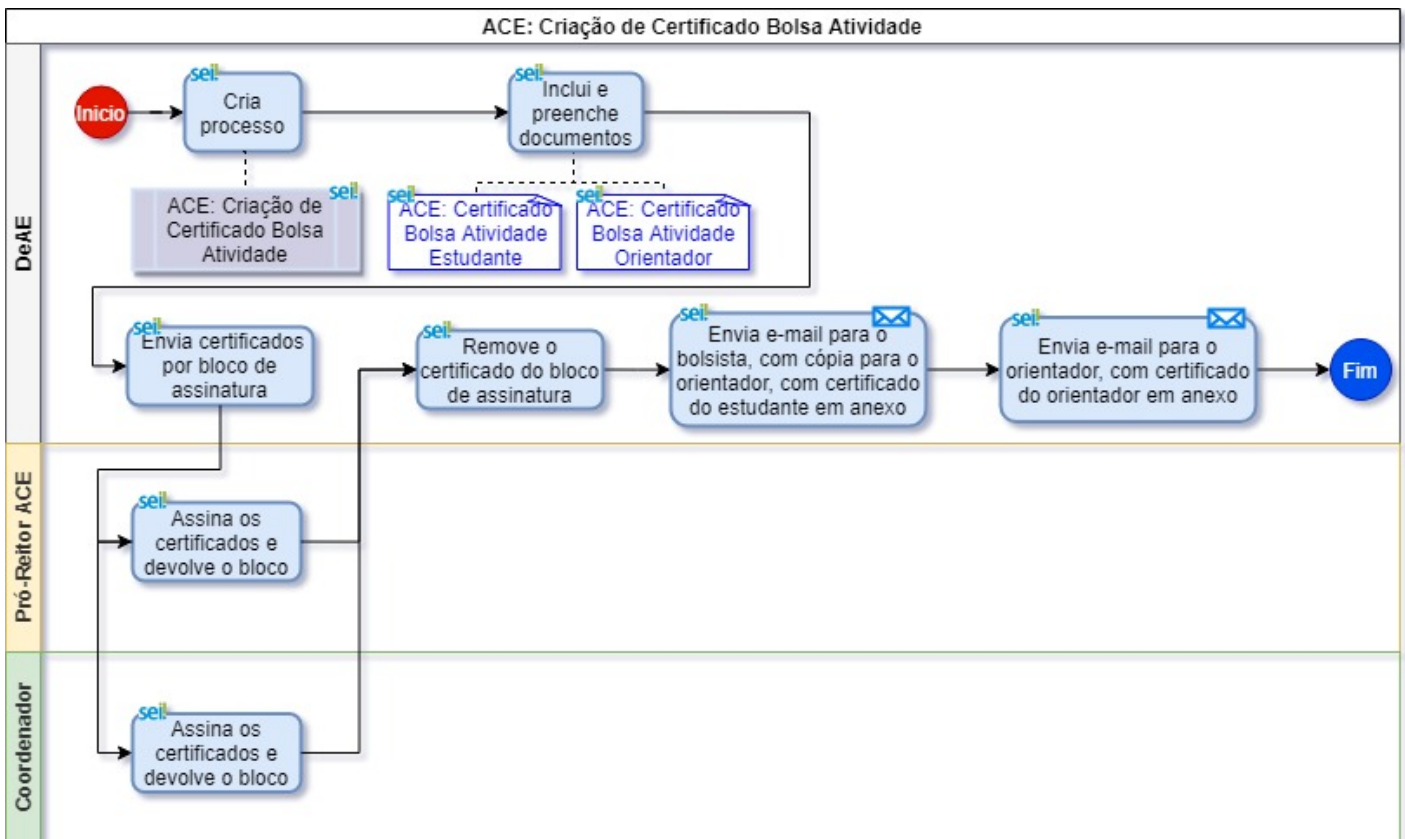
ACE: Criação de Certificado Bolsa Atividade

DeAE

Inicio

sei!
Cria processo

sei!
ACE: Criação de Certificado Bolsa Atividade

sei!
Inclui e preenche documentos

sei!
ACE: Certificado Bolsa Atividade Estudante

sei!
ACE: Certificado Bolsa Atividade Orientador

sei!
Envia certificados por bloco de assinatura

sei!
Remove o certificado do bloco de assinatura

sei!
Envia e-mail para o bolsista, com cópia para o orientador, com certificado do estudante em anexo

sei!
Envia e-mail para o orientador, com certificado do orientador em anexo

Fim

Pró-Reitor ACE

sei!
Assina os certificados e devolve o bloco

Coordenador

sei!
Assina os certificados e devolve o bloco